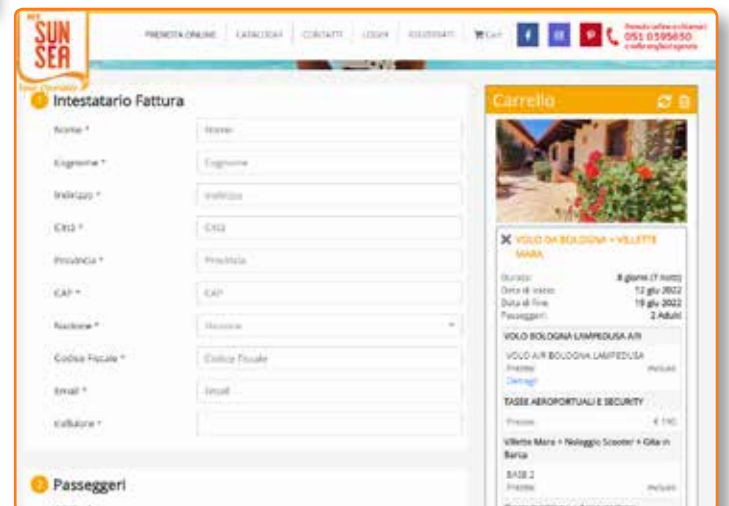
SUN SEA

Tour Operator

PRENOTA ONLINE | CATALOGHI | CONTATTI | LOGIN | REGISTRATI | Cart

051 0395650

1 Intestatario Fattura

Nome * Nome

Cognome * Cognome

Indirizzo * Indirizzo

Città * Città

Provincia * Provincia

CAP * CAP

Nazione * Nazione

Codice Fiscale * Codice Fiscale

Email * Email

cellulare *

2 Passeggeri

Carrello

VOLO DA BOLOGNA + VILLETTE MARA

Durata: 8 giorni (7 notti)
Data di inizio: 12 giu 2022
Data di fine: 19 giu 2022
Passeggeri: 2 Adulti

VOLO BOLOGNA LAMPEDUSA A/R

VOLO A/R BOLOGNA LAMPEDUSA
Prezzo: incluso
Dettagli

TASSE AEROPORTUALI E SECURITY

Prezzo: € 190

Villette Mara + Noleggio Scooter + Gita in Barca

BASE 2
Prezzo: incluso